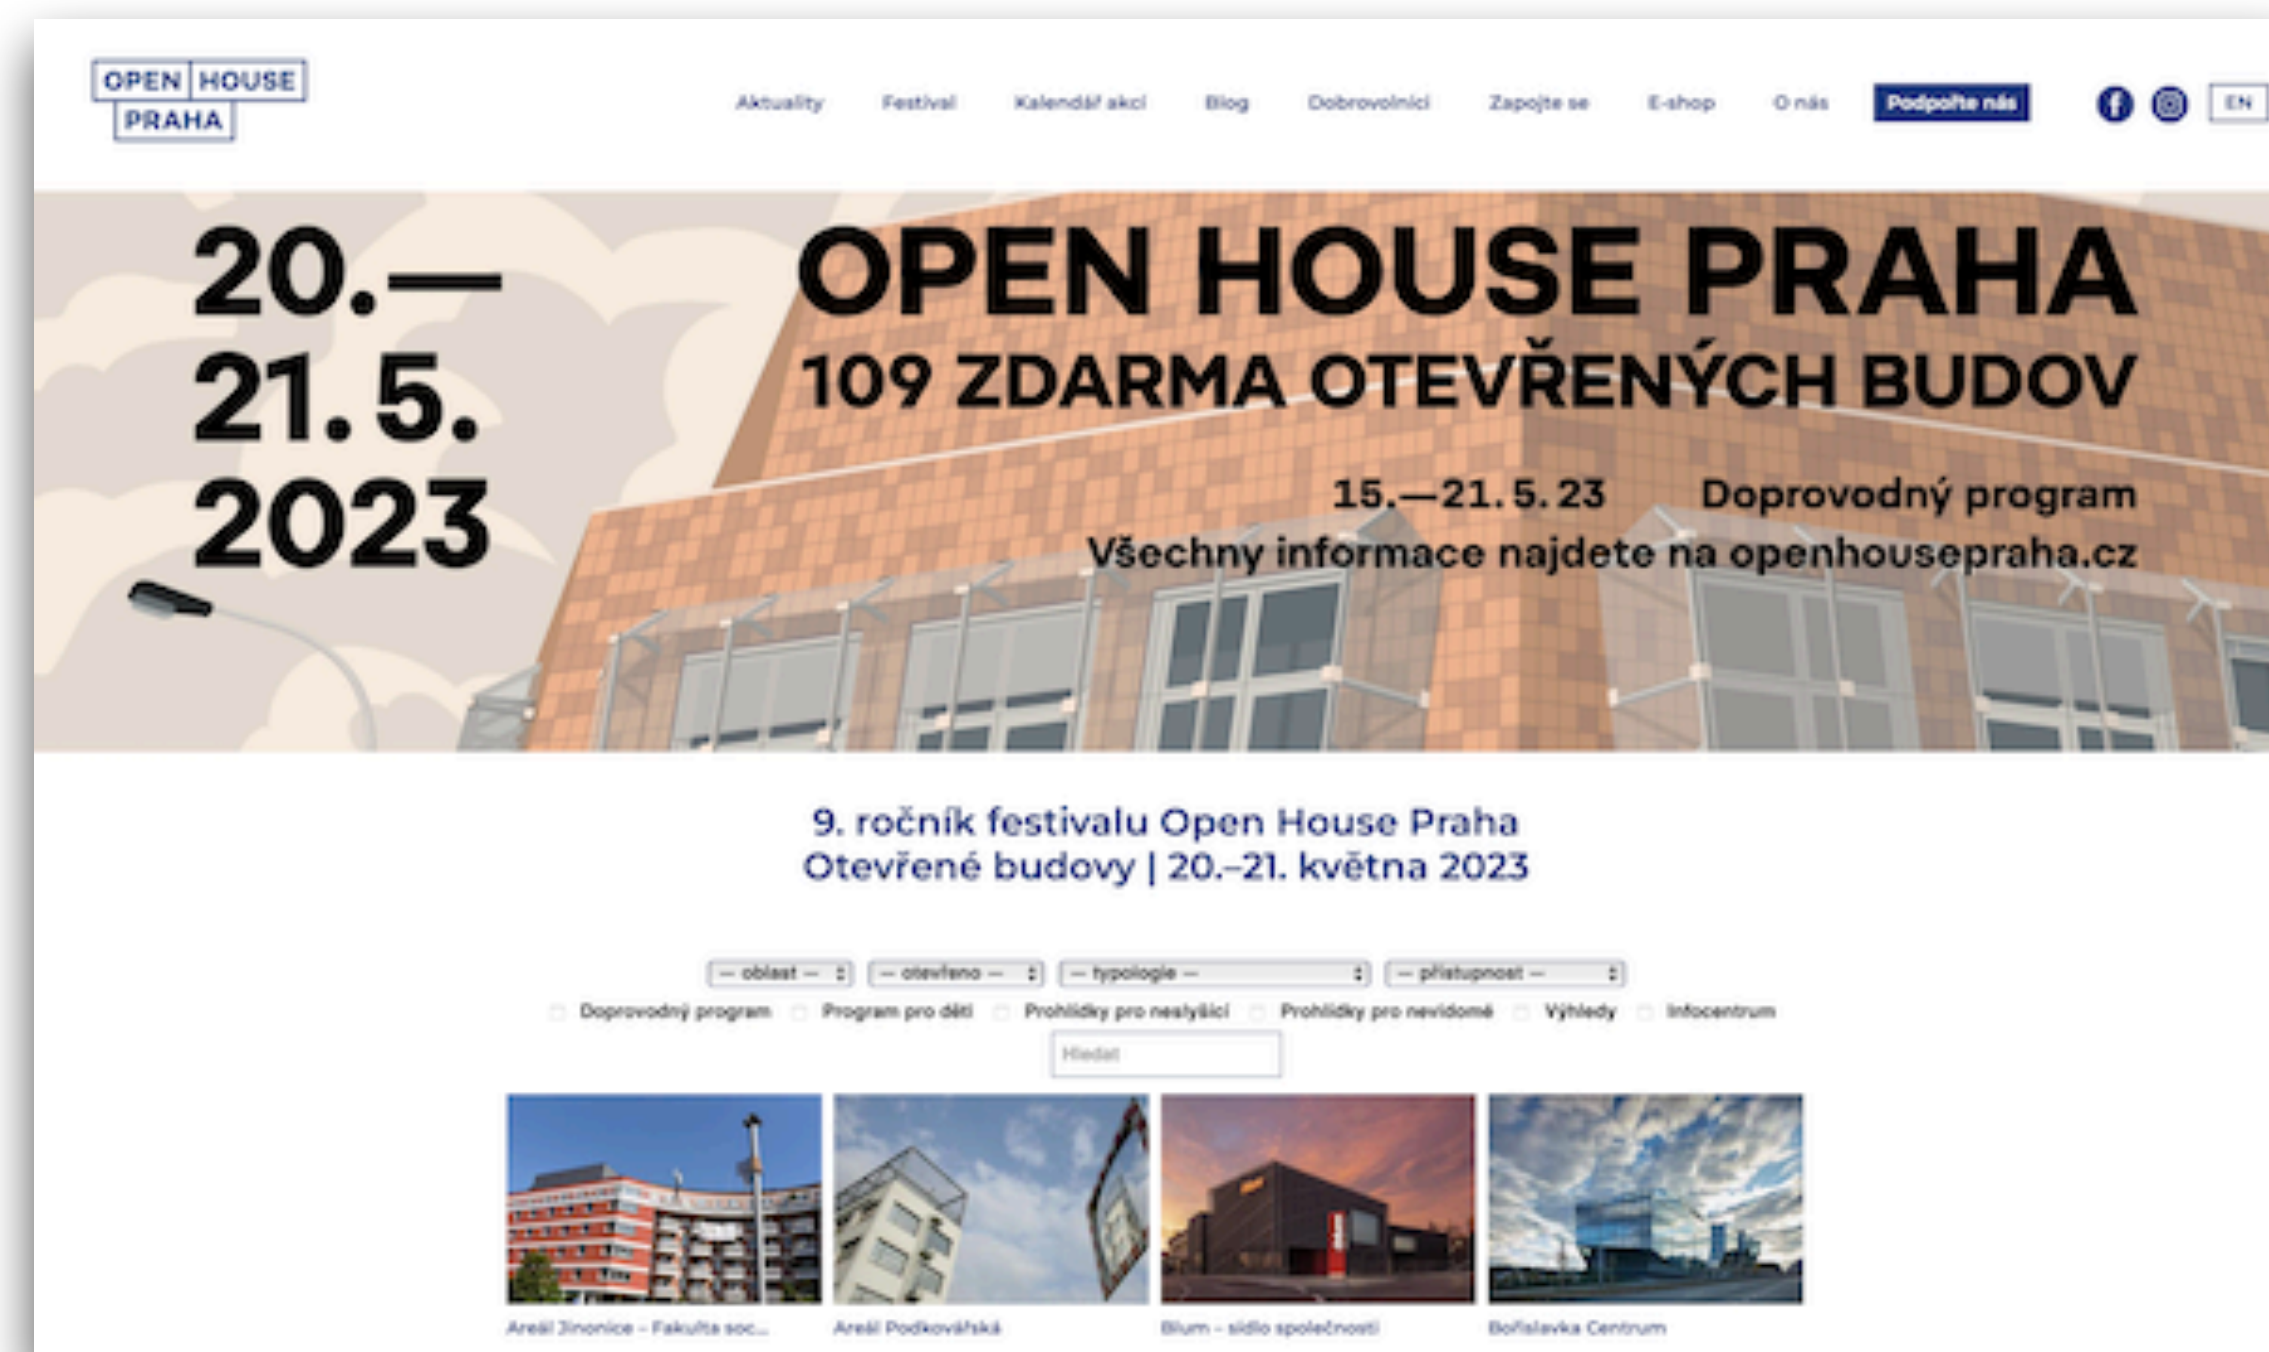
OPEN HOUSE PRAHA

Aktuality Festival Kalendář akcí Blog Dobrovolníci Zapojte se E-shop O nás Podpořte nás EN

20.—
21. 5.
2023

OPEN HOUSE PRAHA
109 ZDARMA OTEVŘENÝCH BUDOV

15.—21. 5. 23 Doprovodný program
Všechny informace najdete na openhousepraha.cz

9. ročník festivalu Open House Praha
Otevřené budovy | 20.–21. května 2023

— oblast — — otevřeno — — typologie — — přístupnost —

Doprovodný program Program pro děti Prohlídky pro neslyšící Prohlídky pro nevidomé Výhledy Infocentrum

Hledat

Areál Jinonice – Fakulta soc...
Areál Podkovářská
Blum – sídlo společnosti
Bořislavka Centrum